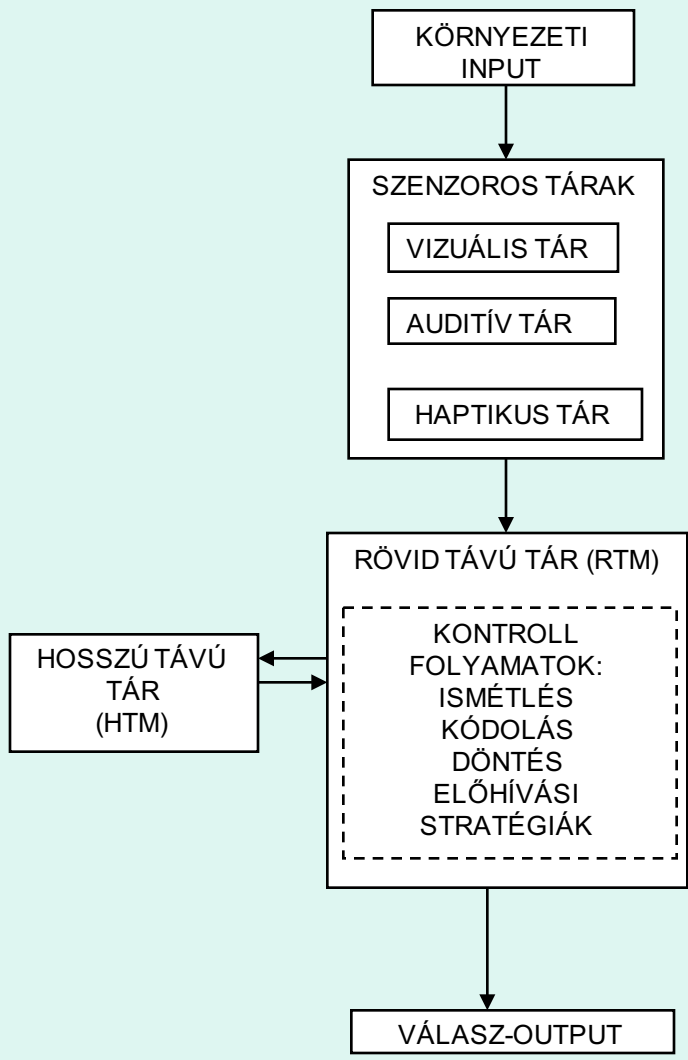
KÖRNYEZETI INPUT

SZENZOROS TÁRAK

VIZUÁLIS TÁR

AUDITÍV TÁR

HAPTIKUS TÁR

RÖVID TÁVÚ TÁR (RTM)

KONTROLL FOLYAMATOK: ISMÉTLÉS KÓDOLÁS DÖNTÉS ELŐHÍVÁSI STRATÉGIÁK

HOSSZÚ TÁVÚ TÁR (HTM)

VÁLASZ-OUTPUT